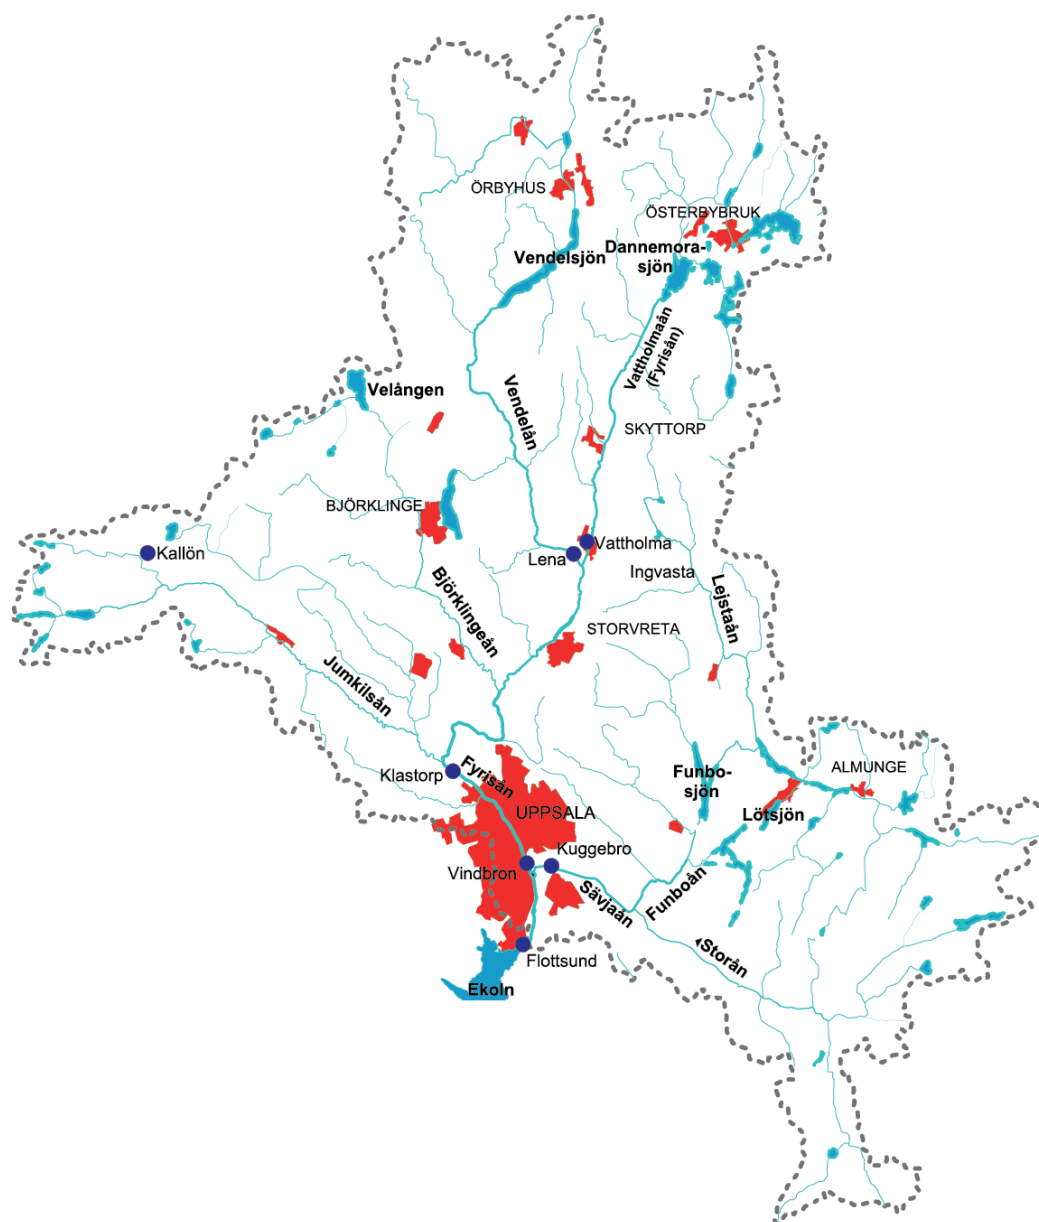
ÖRBYHUS
ÖSTERBYBRUK
Vendelsjön
Dannemorasjön
Vattholmaån (Fyrisån)
Vendelån
Velången
SKYTTORP
BJÖRKLINGE
Kallön
Vattholma
Lena
Ingvasta
Lejstaån
Björklingeån
STORVRETA
Jumkilsån
Klastorp
Fyrisån
UPPSALA
Funbosjön
ALMUNGE
Lötsjön
Kuggebro
Vindbron
Sävjaån
Funboån
Storån
Flottsund
Ekoln